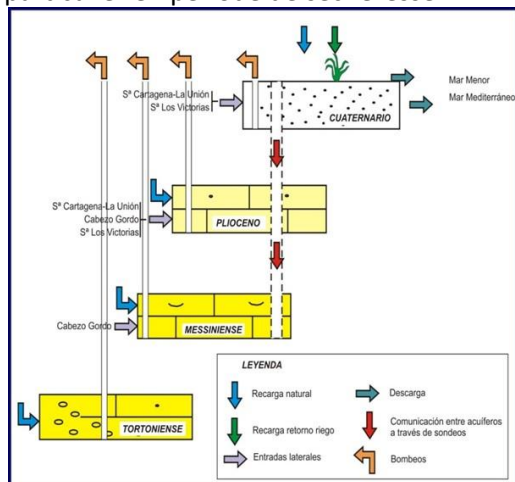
Sª Cartagena-La Unión
Sª Los Victorias

CUATERNARIO

Mar Menor
Mar Mediterráneo

Sª Cartagena-La Unión
Cabezo Gordo
Sª Los Victorias

PLIOCENO

Cabezo Gordo

MESSINIENSE

TORTONIENSE

LEYENDA

Recarga natural
Descarga
Recarga retorno riego
Comunicación entre acuíferos a través de sondeos
Entradas laterales
Bombeos